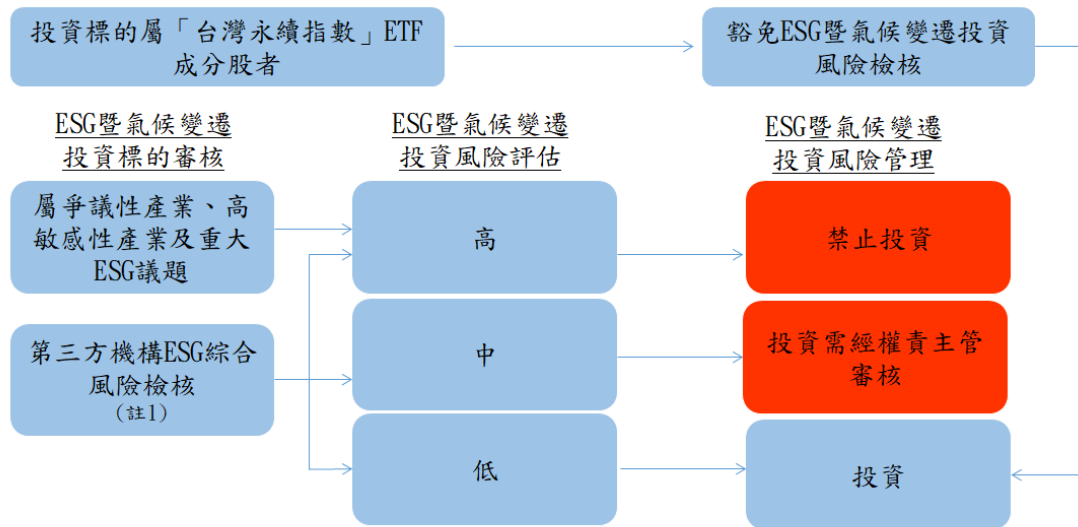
投資標的屬「台灣永續指數」ETF成分股者

豁免ESG暨氣候變遷投資風險檢核

ESG暨氣候變遷投資標的審核

ESG暨氣候變遷投資風險評估

ESG暨氣候變遷投資風險管理

屬爭議性產業、高敏感性產業及重大ESG議題

高

禁止投資

第三方機構ESG綜合風險檢核
(註1)

中

投資需經權責主管審核

低

投資